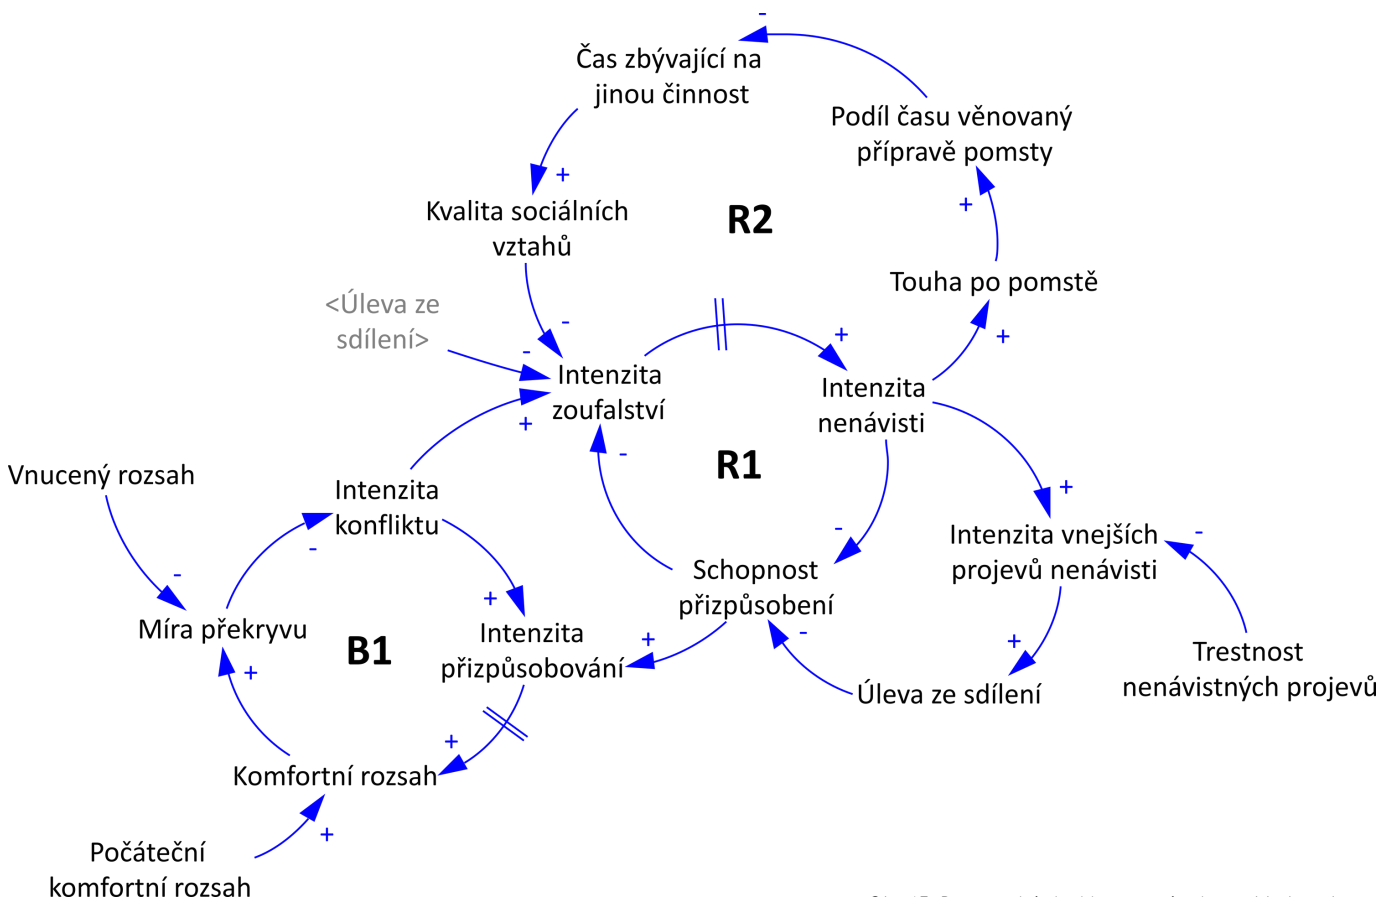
-
Čas zbývající na jinou činnost

Podíl času věnovaný přípravě pomsty

+
+
Kvalita sociálních vztahů

R2

Touha po pomstě

<Úleva ze sdílení>

-
-
+
+
Intenzita zoufalství

Intenzita nenávisti

+
+
-
R1

Vnucený rozsah

Intenzita konfliktu

+
-
-
Intenzita vnejších projevů nenávisti

-
-
Schopnost přizpůsobení

Míra překryvu

+
B1

Intenzita přizpůsobování

+
-
+
Trestnost nenávistných projevů

+
Úleva ze sdílení

+
Komfortní rozsah

+
Počáteční komfortní rozsah